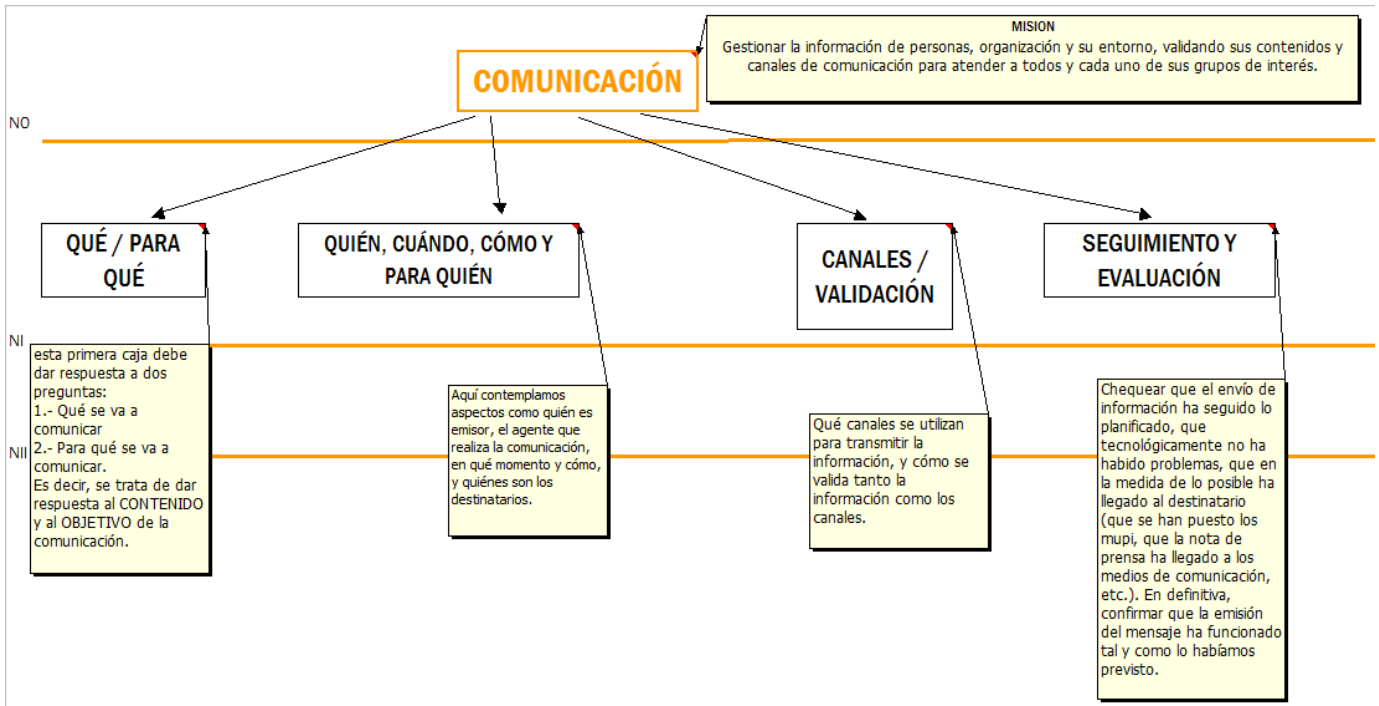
MISION
Gestionar la información de personas, organización y su entorno, validando sus contenidos y canales de comunicación para atender a todos y cada uno de sus grupos de interés.

COMUNICACIÓN

N0

QUÉ / PARA QUÉ

QUIÉN, CUÁNDO, CÓMO Y PARA QUIÉN

CANALES / VALIDACIÓN

SEGUIMIENTO Y EVALUACIÓN

NI

esta primera caja debe dar respuesta a dos preguntas:
1.- Qué se va a comunicar
2.- Para qué se va a comunicar.
Es decir, se trata de dar respuesta al CONTENIDO y al OBJETIVO de la comunicación.

NII

Aquí contemplamos aspectos como quién es emisor, el agente que realiza la comunicación, en qué momento y cómo, y quiénes son los destinatarios.

Qué canales se utilizan para transmitir la información, y cómo se valida tanto la información como los canales.

Chequear que el envío de información ha seguido lo planificado, que tecnológicamente no ha habido problemas, que en la medida de lo posible ha llegado al destinatario (que se han puesto los mupi, que la nota de prensa ha llegado a los medios de comunicación, etc.). En definitiva, confirmar que la emisión del mensaje ha funcionado tal y como lo habíamos previsto.